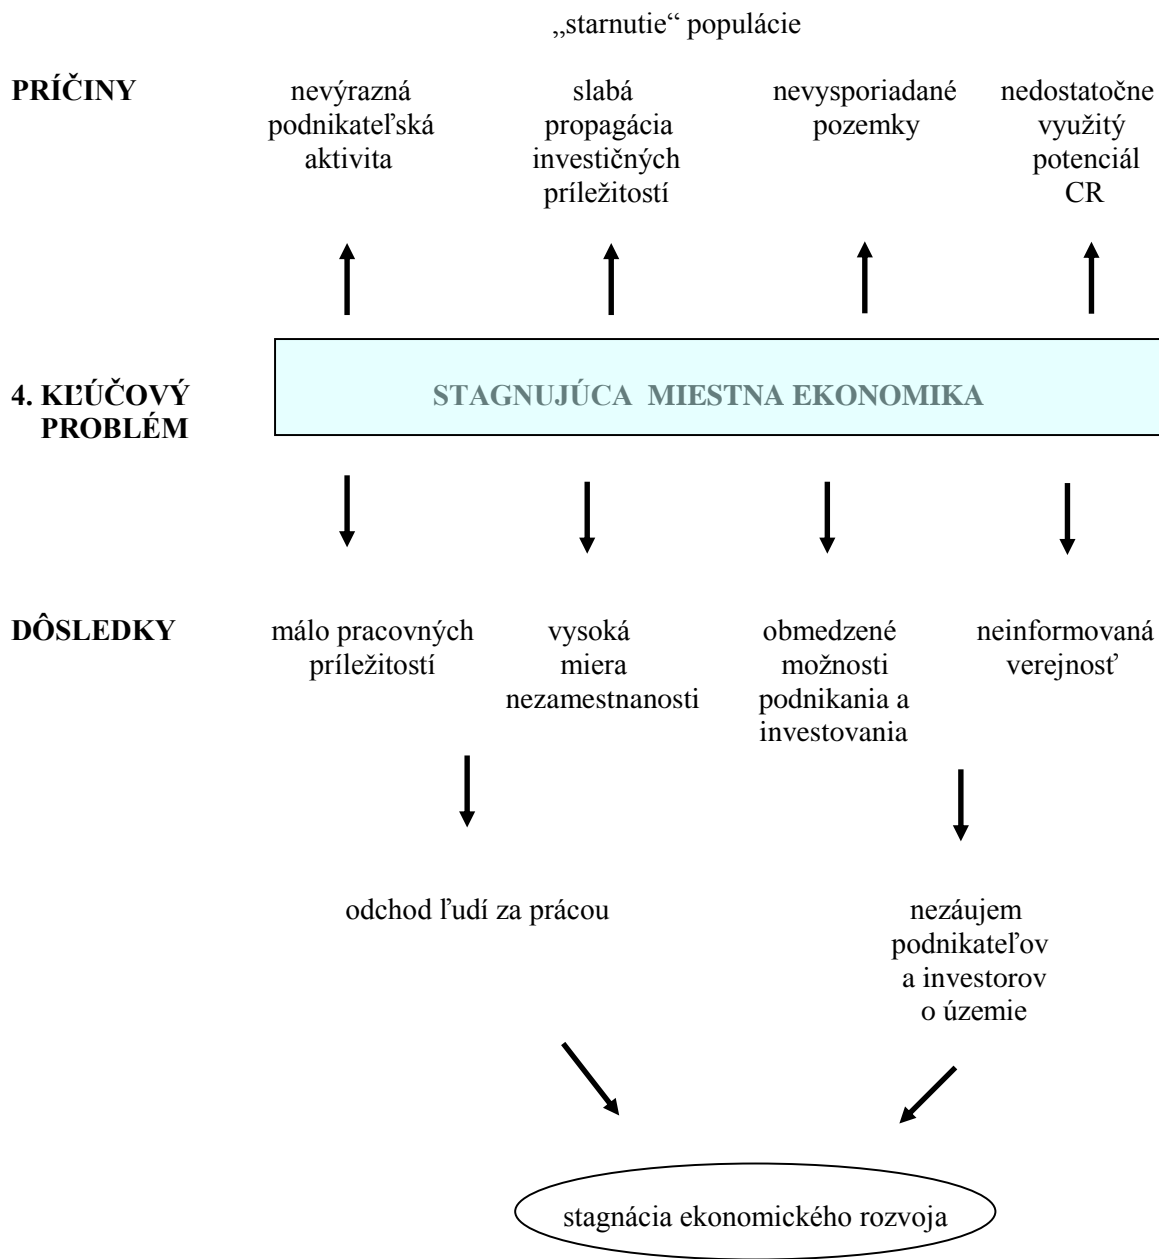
„starnutie“ populácie

PRÍČINY

nevýrazná podnikateľská aktivita

slabá propagácia investičných príležitostí

nevysporiadané pozemky

nedostatočne využitý potenciál CR

4. KĽÚČOVÝ PROBLÉM

STAGNUJÚCA MIESTNA EKONOMIKA

DÔSLEDKY

málo pracovných príležitostí

vysoká miera nezamestnanosti

obmedzené možnosti podnikania a investovania

neinformovaná verejnosť

odchod ľudí za prácou

nezáujem podnikateľov a investorov o území

stagnácia ekonomického rozvoja